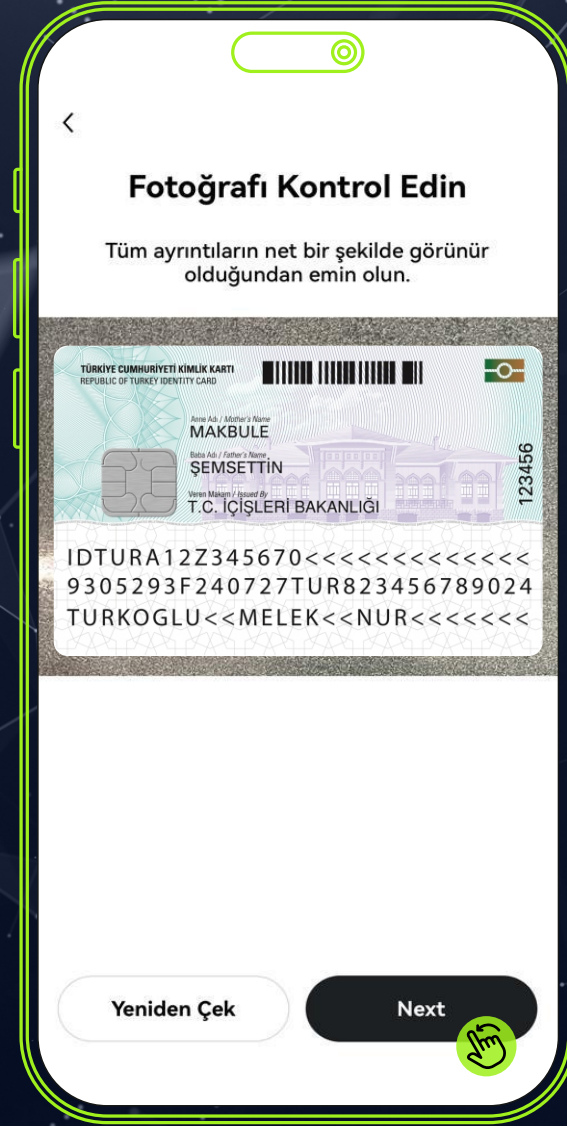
‹

Fotoğrafı Kontrol Edin

Tüm ayrıntıların net bir şekilde görünür olduğundan emin olun.

TÜRKİYE CUMHURİYETİ KİMLİK KARTI
REPUBLIC OF TURKEY IDENTITY CARD

Anne Adı / Mother's Name
MAKBULE
Baba Adı / Father's Name
ŞEMSETTİN
Veren Makam / Issued By
T.C. İÇİŞLERİ BAKANLIĞI

123456

IDTURA12Z345670<<<<<<<<<<<<
9305293F240727TUR823456789024
TURKOGLU<<MELEK<<NUR<<<<<<<

Yeniden Çek

Next